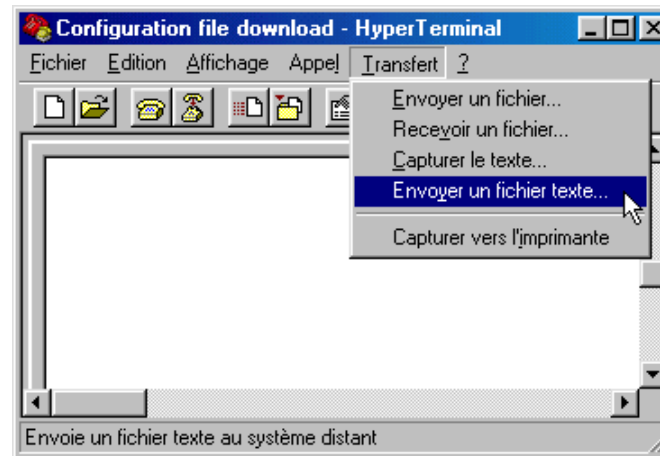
Configuration file download - HyperTerminal

Fichier Edition Affichage Appel Transfert ?

Envoyer un fichier...
Recevoir un fichier...
Capturer le texte...
Envoyer un fichier texte...
Capturer vers l'imprimante

Envoie un fichier texte au système distant